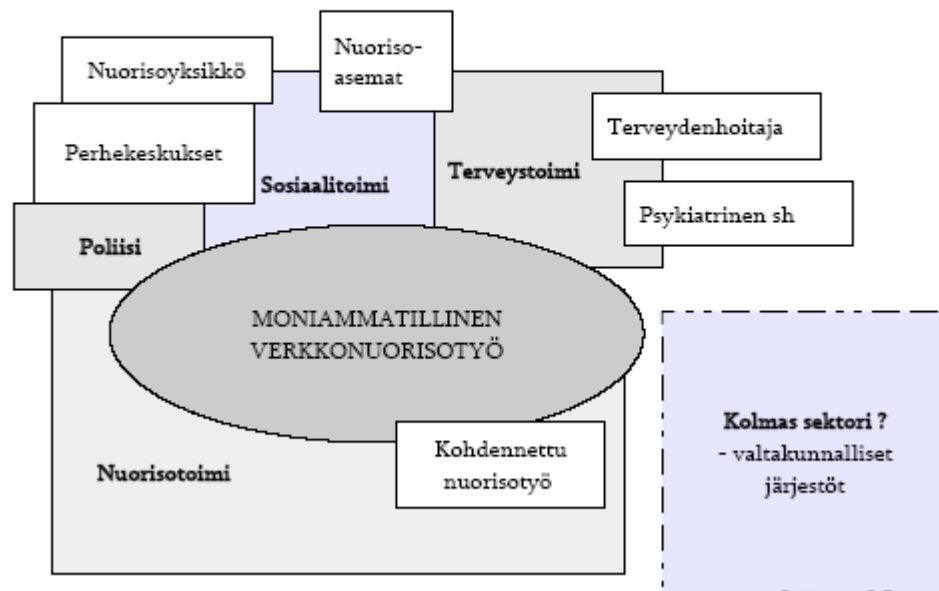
Nuorisoyksikkö

Nuoriso-asemat

Perhekeskukset

Sosiaalitoimi

Terveystoimi

Terveydenhoitaja

Psykiatrinen sh

Poliisi

MONIAMMATILLINEN VERKKONUORISOTYÖ

Kolmas sektori ?
- valtakunnalliset järjestöt

Kohdennettu nuorisotyö

Nuorisotoimi